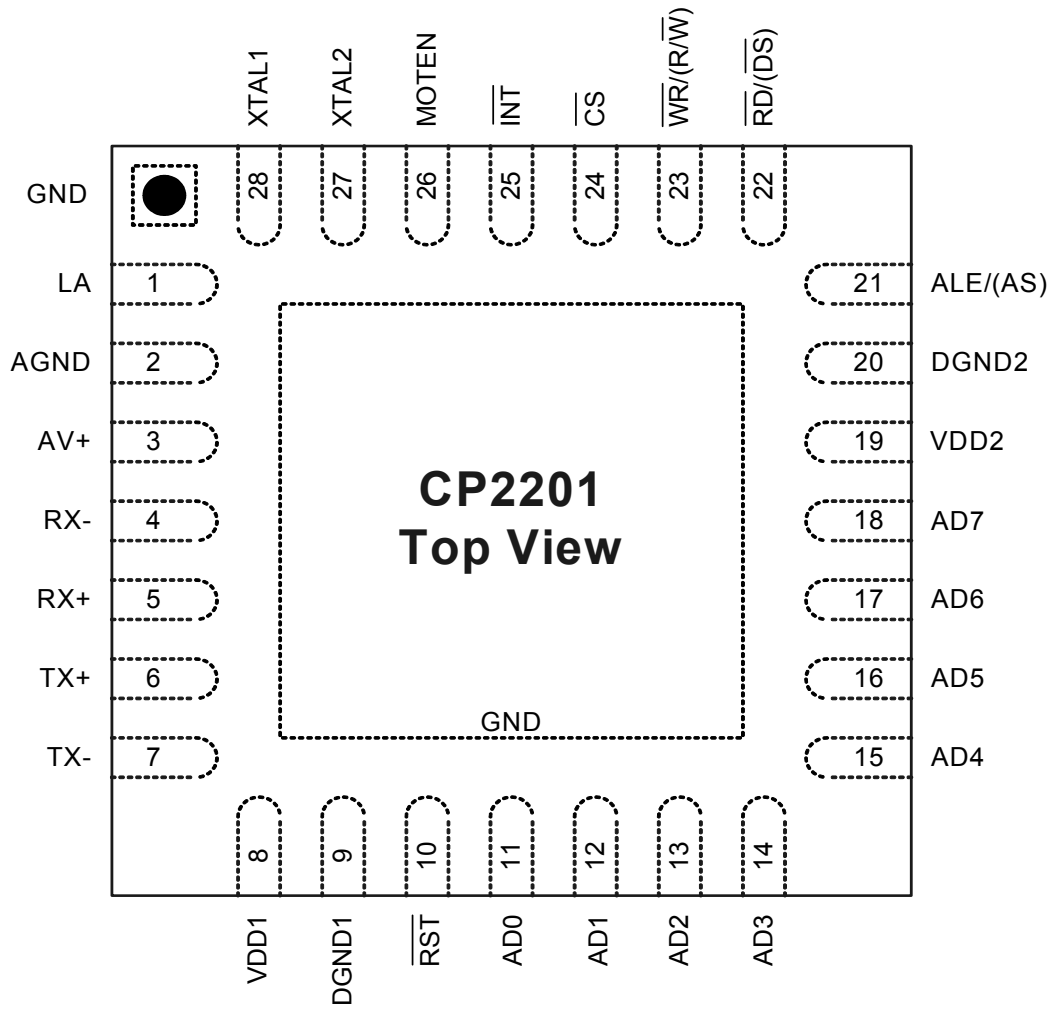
XTAL1
XTAL2
MOTEN
$\overline{INT}$
$\overline{CS}$
$\overline{WR}/(R/\overline{W})$
$\overline{RD}/(\overline{DS})$

28
27
26
25
24
23
22

GND
LA 1
AGND 2
AV+ 3
RX- 4
RX+ 5
TX+ 6
TX- 7

21 ALE/(AS)
20 DGND2
19 VDD2
18 AD7
17 AD6
16 AD5
15 AD4

CP2201
Top View

GND

8
9
10
11
12
13
14

VDD1
DGND1
$\overline{RST}$
AD0
AD1
AD2
AD3